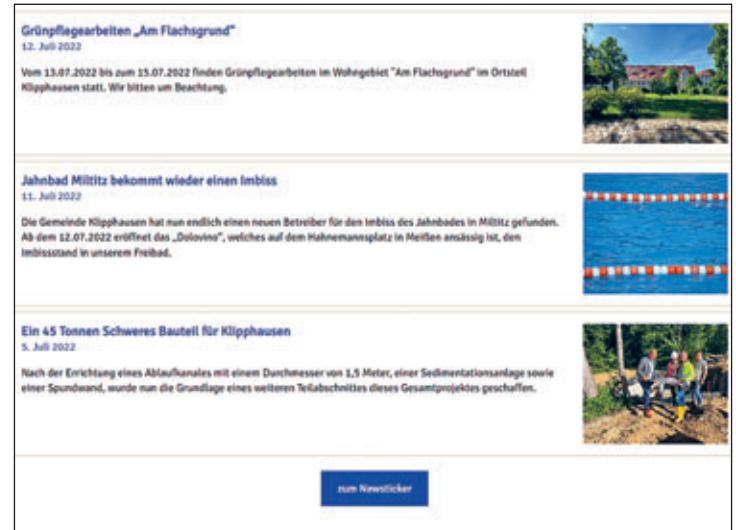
Grünpflegearbeiten „Am Flachsgrund"
12. Juli 2022

Vom 13.07.2022 bis zum 15.07.2022 finden Grünpflegearbeiten im Wohngebiet "Am Flachsgrund" im Ortsteil Klipphausen statt. Wir bitten um Beachtung.

Jahnbad Miltitz bekommt wieder einen Imbiss
11. Juli 2022

Die Gemeinde Klipphausen hat nun endlich einen neuen Betreiber für den Imbiss des Jahnbades in Miltitz gefunden. Ab dem 12.07.2022 eröffnet das „Dolovino", welches auf dem Hahnemannsplatz in Meißen ansässig ist, den Imbissstand in unserem Freibad.

Ein 45 Tonnen Schweres Bauteil für Klipphausen
5. Juli 2022

Nach der Errichtung eines Ablaufkanales mit einem Durchmesser von 1,5 Meter, einer Sedimentationsanlage sowie einer Spundwand, wurde nun die Grundlage eines weiteren Teilabschnittes dieses Gesamtprojektes geschaffen.

zum Newsticker